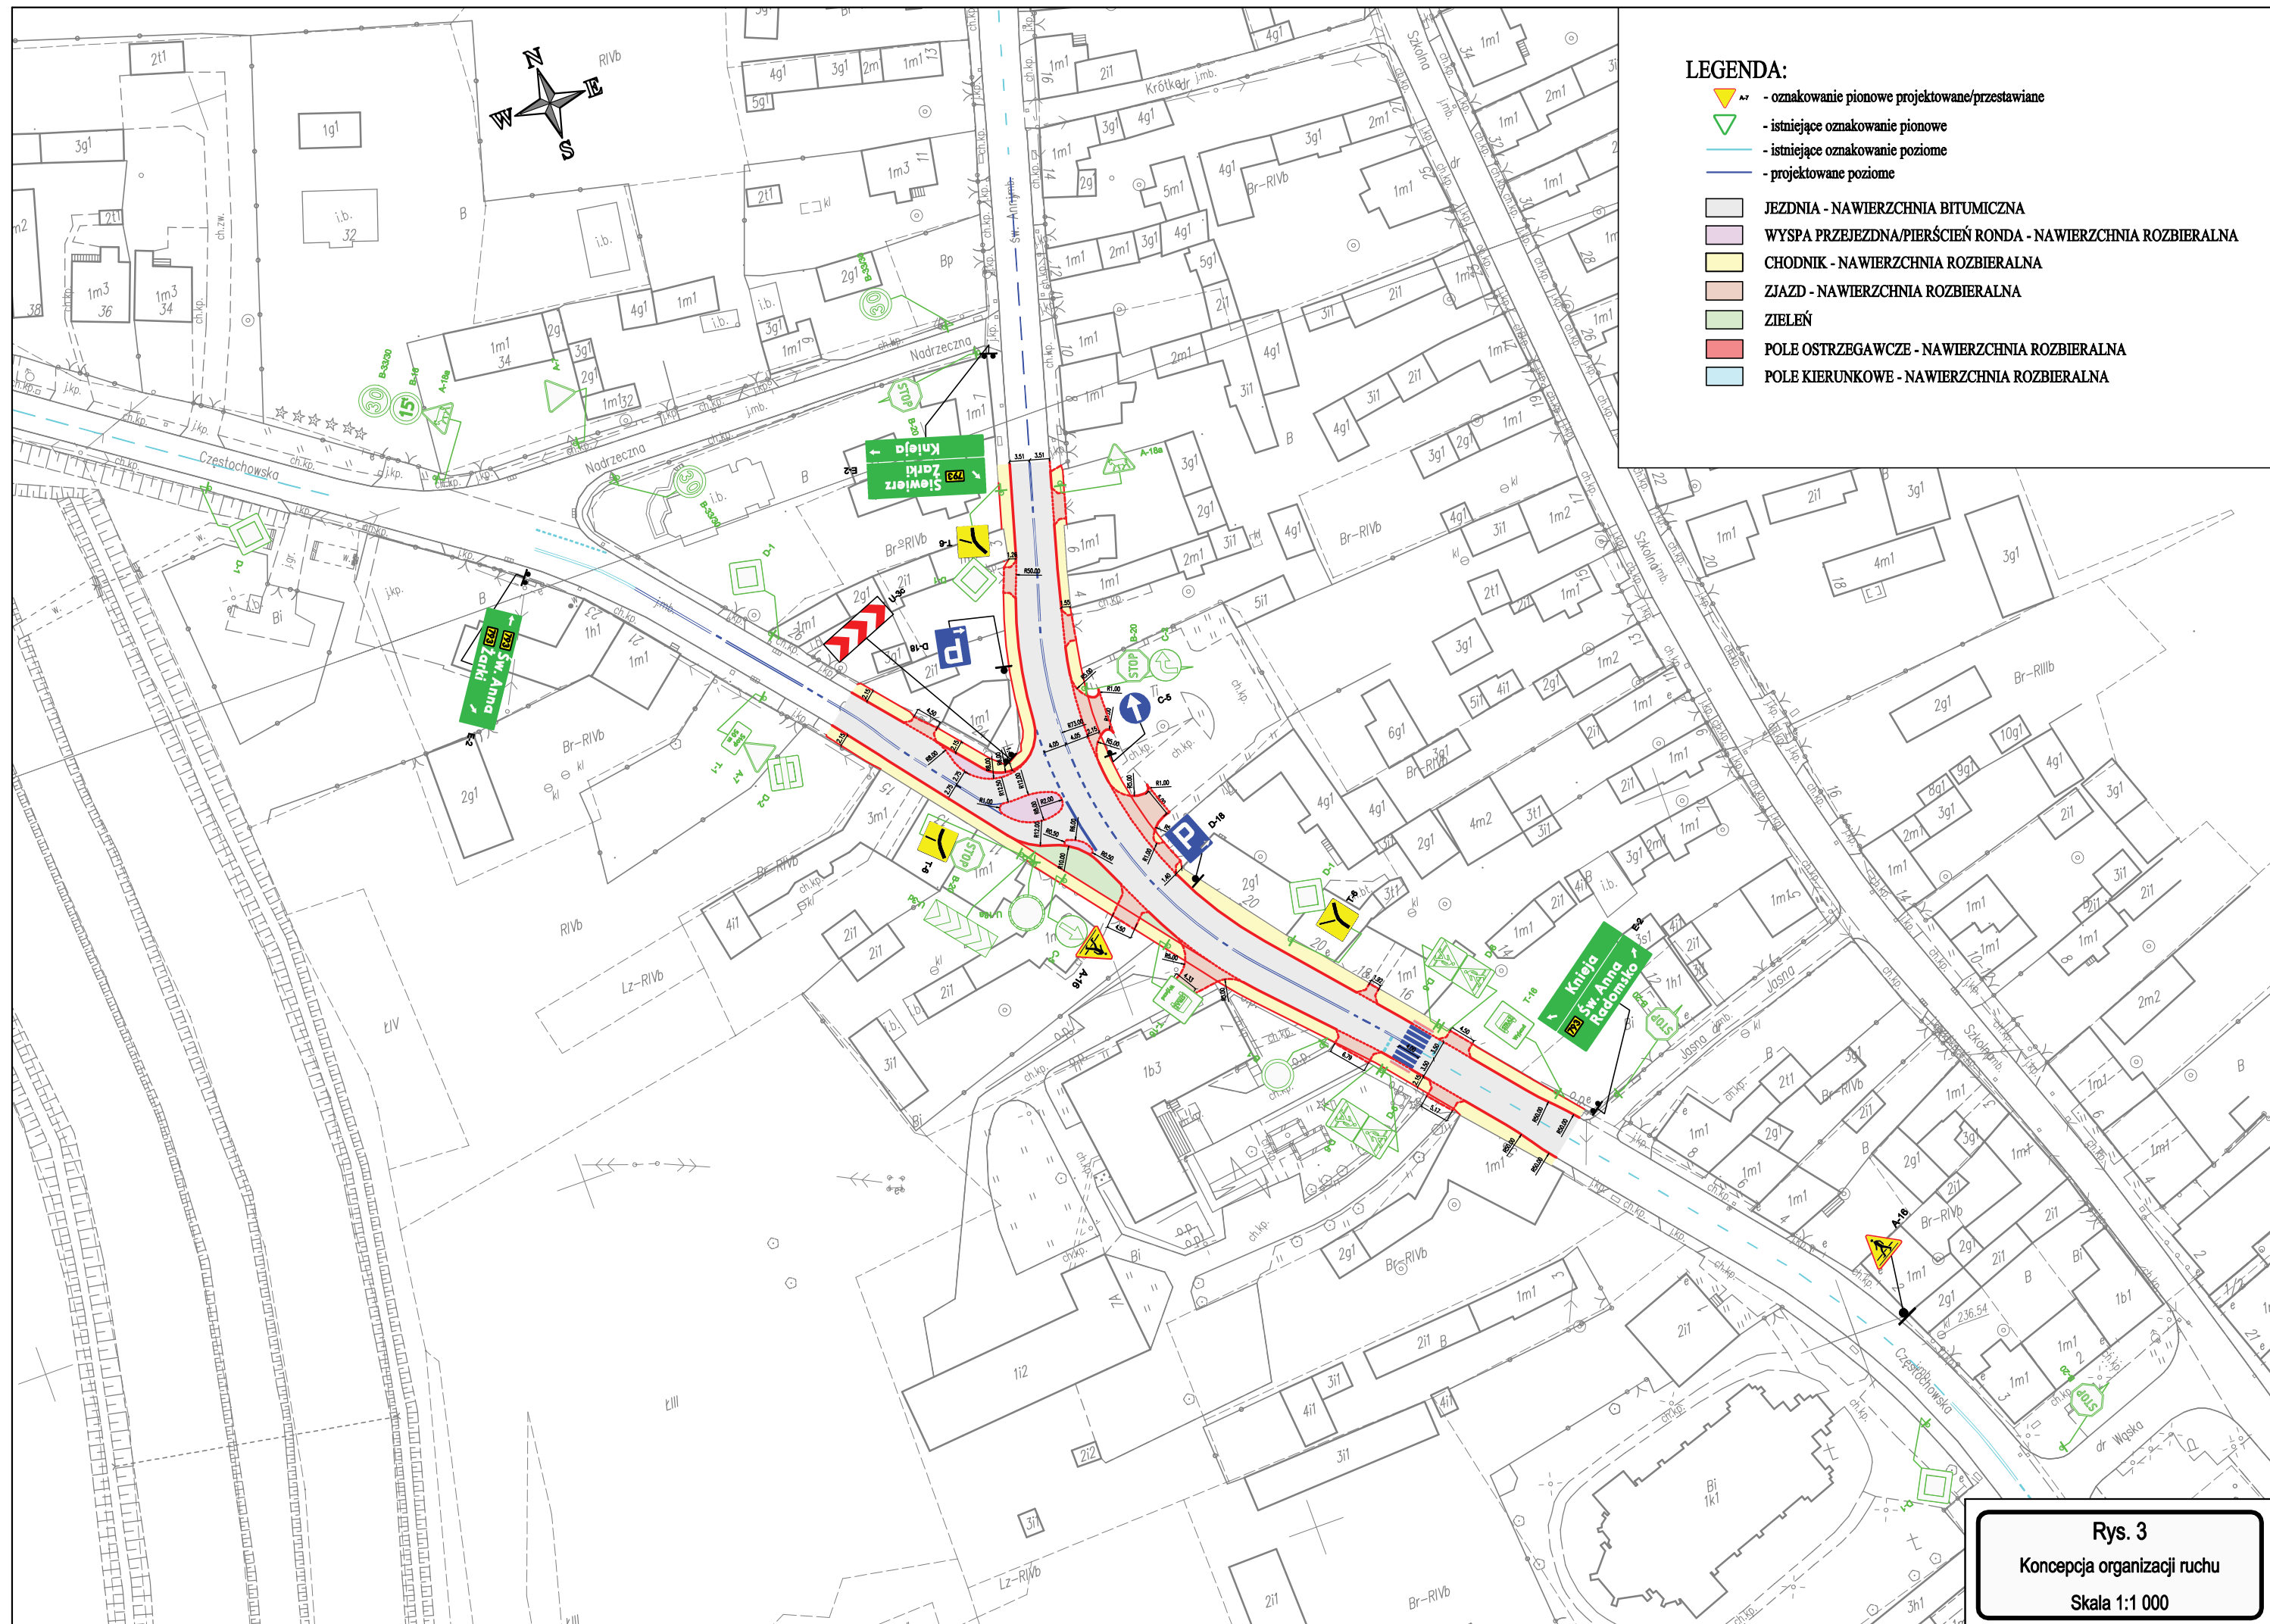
LEGENDA:
- oznakowanie pionowe projektowane/przestawiane
- istniejące oznakowanie pionowe
- istniejące oznakowanie poziome
- projektowane poziome

JEZDNIA - NAWIERZCHNIA BITUMICZNA
WYSPA PRZEJEZDNA/PIERŚCIEŃ RONDA - NAWIERZCHNIA ROZBIERALNA
CHODNIK - NAWIERZCHNIA ROZBIERALNA
ZJAZD - NAWIERZCHNIA ROZBIERALNA
ZIELEŃ
POLE OSTRZEGAWCZE - NAWIERZCHNIA ROZBIERALNA
POLE KIERUNKOWE - NAWIERZCHNIA ROZBIERALNA

N
E
S
W

Częstochowska
Nadrzeczna
Św. Anny
Krótka
Szkolna
Jasna
Wąska

Knieja
Żarki
Siewierz
793

Św. Anna
Żarki
793

Knieja
Św. Anna
Radomsko
793

STOP
30
15

Rys. 3
Koncepcja organizacji ruchu
Skala 1:1 000